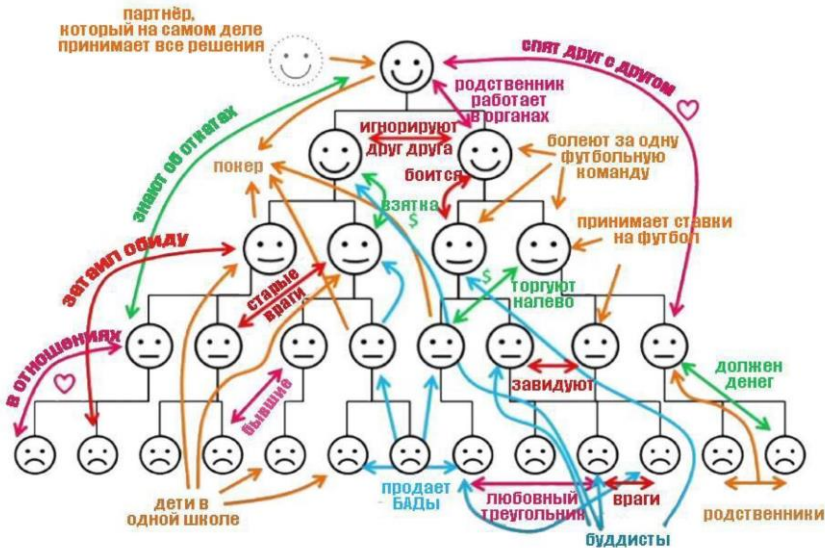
партнёр, который на самом деле принимает все решения

спят друг с другом

родственник работает в органах

знают об откатах

игнорируют друг друга

болеют за одну футбольную команду

понер

боится

взятка $

принимает ставки на футбол

затаил обиду

$ торгуют налево

старые враги

в отношениях

должен денег

завидуют

бывшие

продает БАДы

любовный треугольник

враги

дети в одной школе

буддисты

родственники